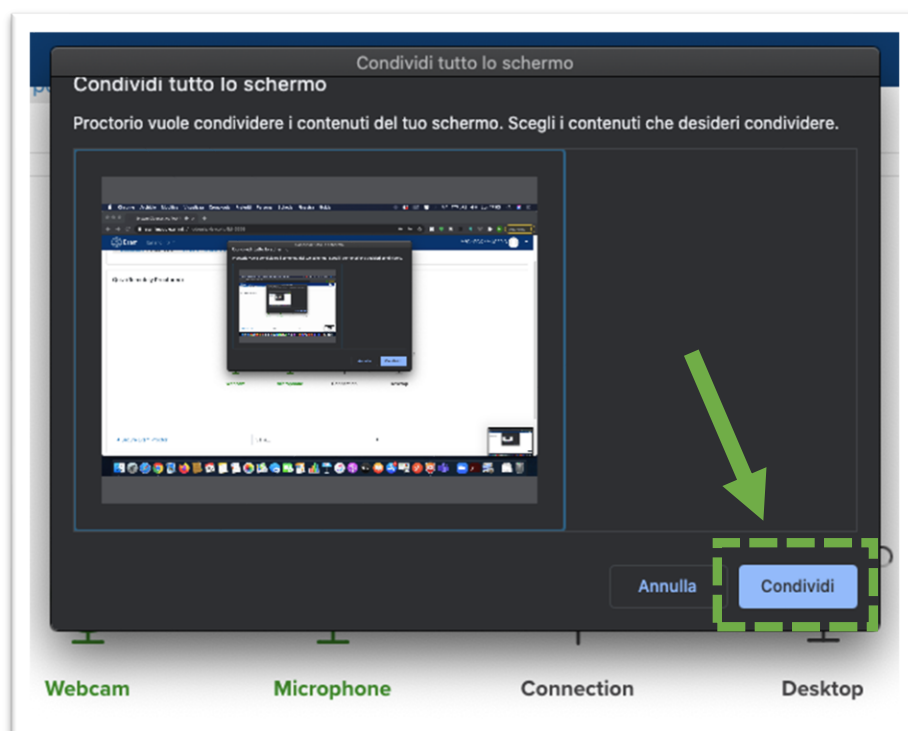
Condividi tutto lo schermo

Condividi tutto lo schermo

Proctorio vuole condividere i contenuti del tuo schermo. Scegli i contenuti che desideri condividere.

Annulla

Condividi

Webcam

Microphone

Connection

Desktop